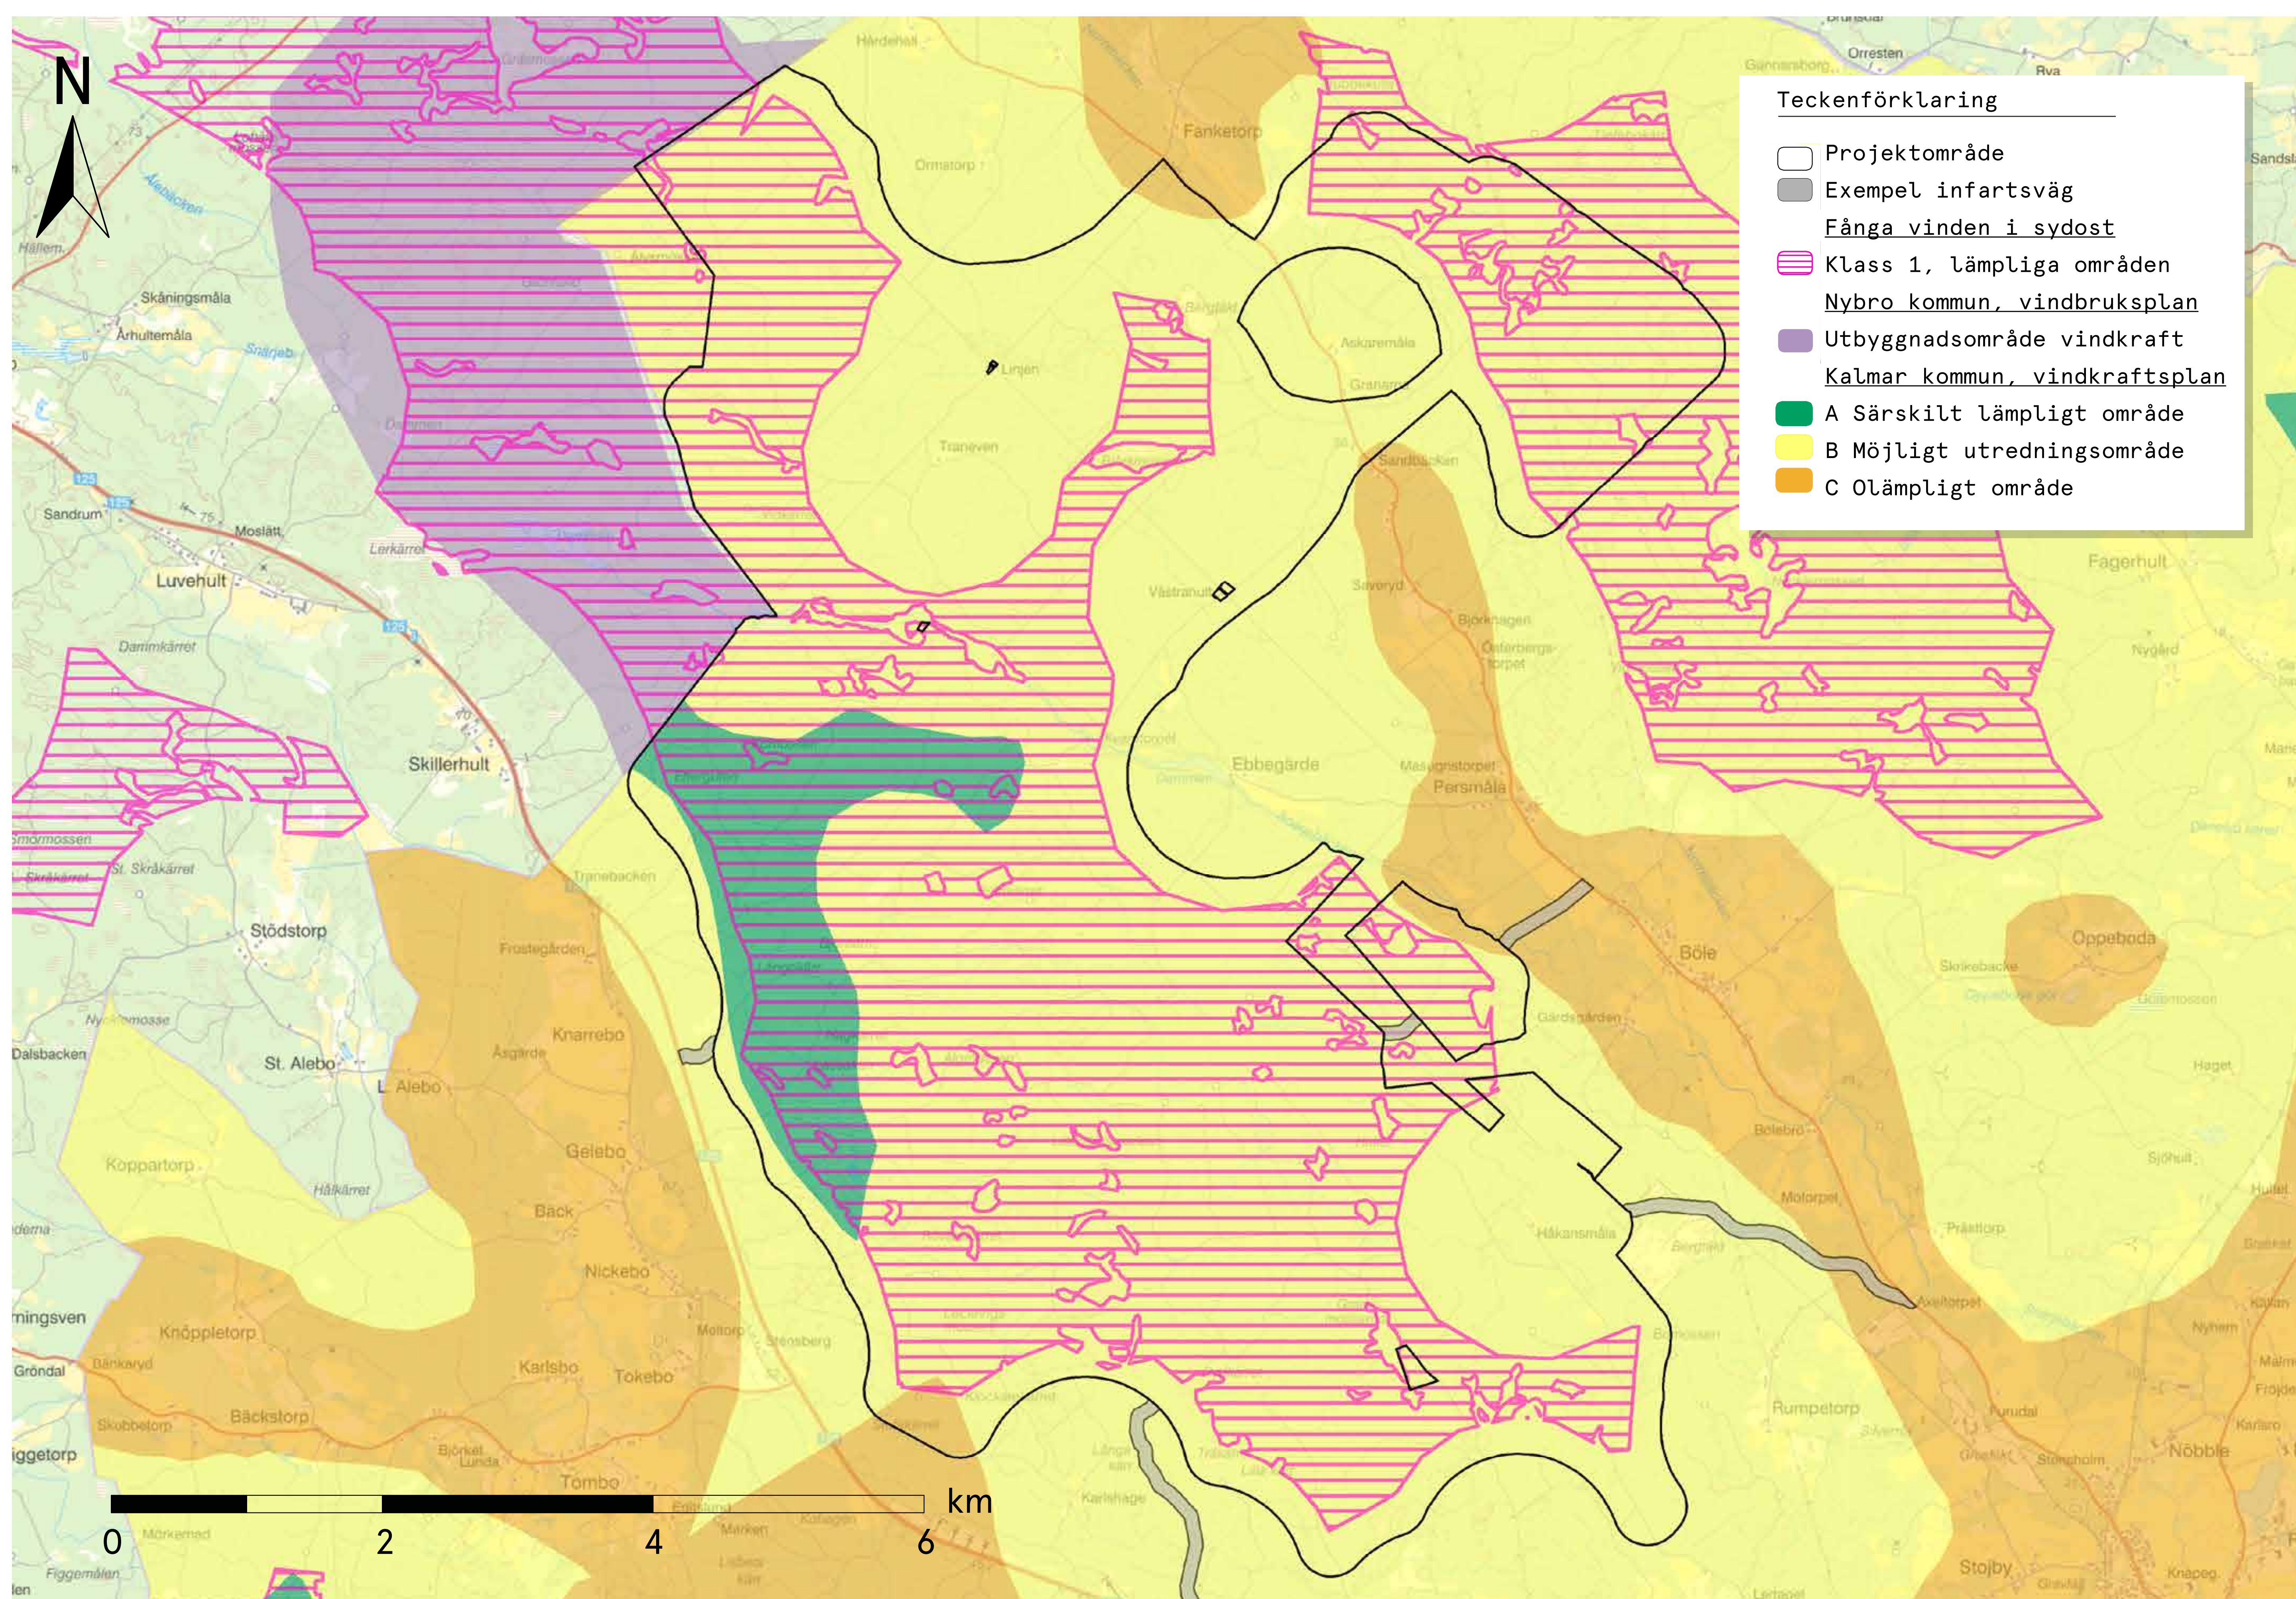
N

Teckenförklaring

Projektområde
Exempel infartsväg
Fånga vinden i sydost
Klass 1, lämpliga områden
Nybro kommun, vindbruksplan
Utbyggnadsområde vindkraft
Kalmar kommun, vindkraftsplan
A Särskilt lämpligt område
B Möjligt utredningsområde
C Olämpligt område

Härdehall
Orresten
Rya
Fanketorp
Ormatorp
Hällem.
Skåningsmåla
Århultemåla
Linjen
Askaremåla
Granamåla
Traneven
Sandbacken
Sandrum
Moslätt
Lerkärret
Luvehult
Västranum
Saxeryd
Fagerhult
Dammkärret
Björknagen
Österbergstorpet
Nygård
Skillerhult
Ebbegärde
Masugnstorpet
Persmåla
Smörmossen
St. Skråkärret
Tranebacken
Stödstorp
Frostegården
Böle
Oppeboda
Skirkebacke
Knarrebo
Åsgärde
Gärdesgården
Dalsbacken
St. Alebo
L. Alebo
Haget
Gelebo
Bolebro
Koppartorp
Hålkärret
Sjöhult
Back
Motorpet
Håkansmåla
Prästtorp
Nickebo
Knöppletorp
Moltorp
Stensberg
Axeltorpet
Nyhem
Grondal
Bänkaryd
Karlsbo
Tokebo
Rumpetorp
Backstorp
Skobbetorp
Björket Lunda
Tombo
Karlshage
Nöbble
Stojby
Knapeg.
Mörkemad
Figgemålen
Marken
Lidbro kärr

0 2 4 6 km